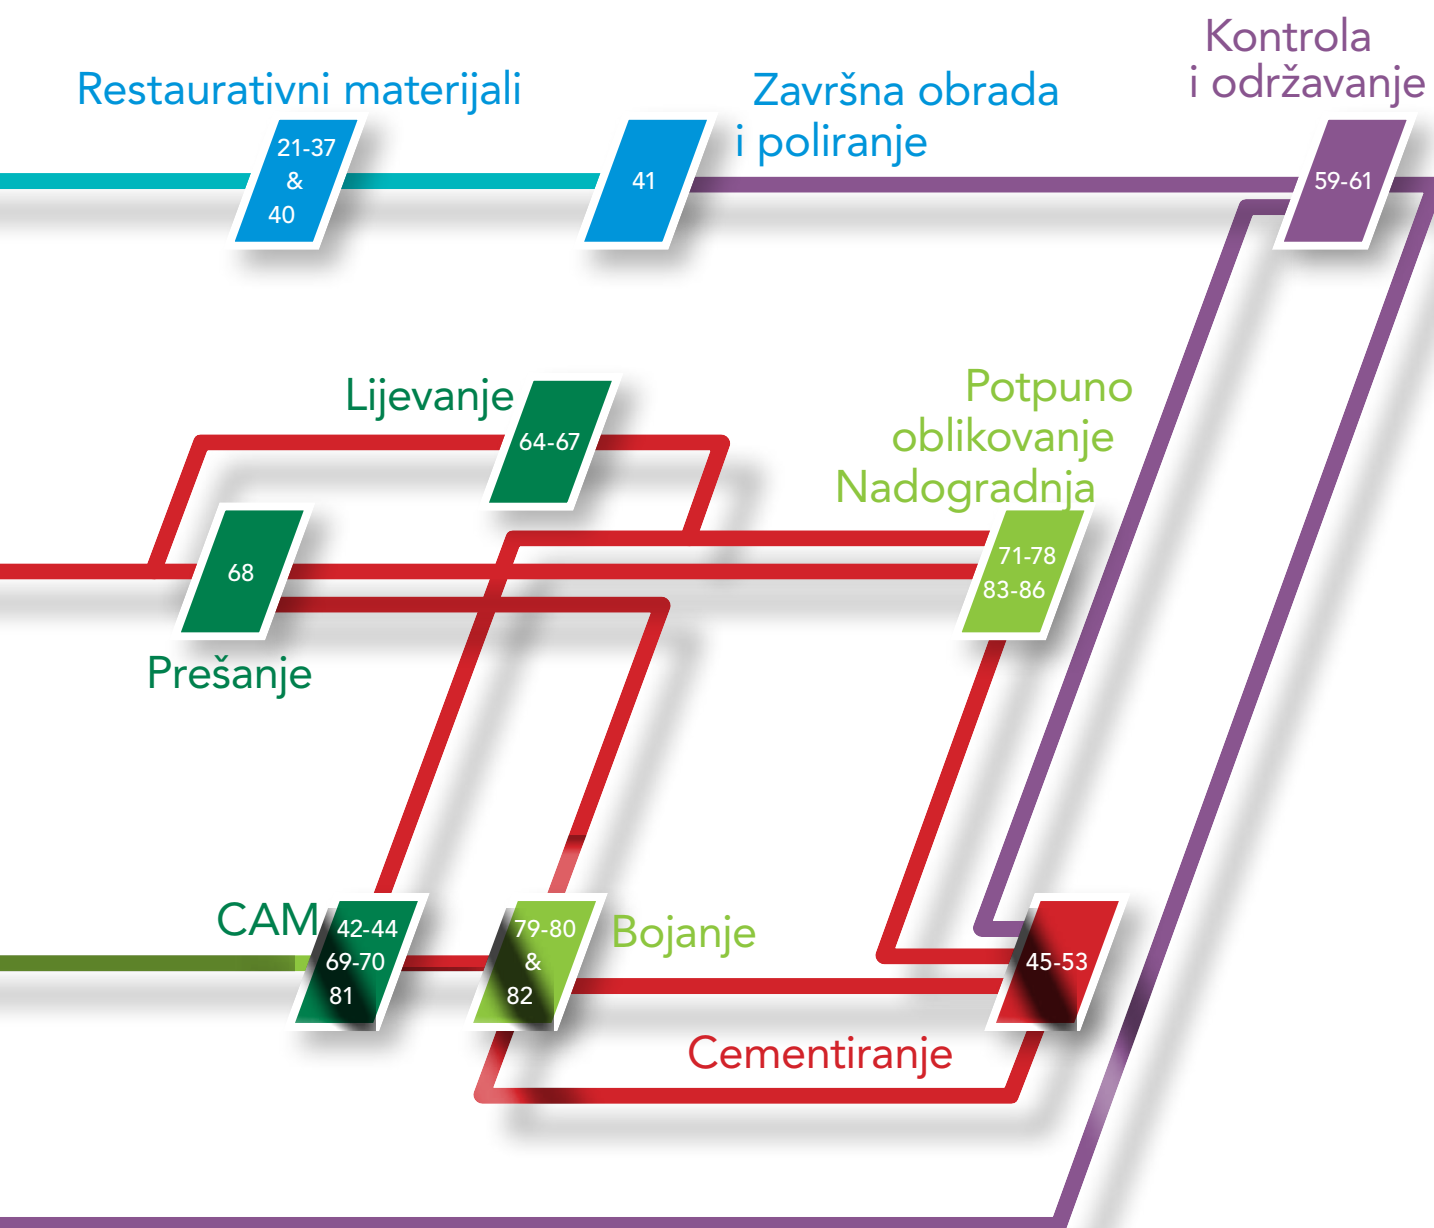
Restaurativni materijali

21-37
&
40

Završna obrada
i poliranje

41

Kontrola
i održavanje

59-61

Lijevanje

64-67

Potpuno
oblikovanje
Nadogradnja

71-78
83-86

68

Prešanje

CAM

42-44
69-70
81

79-80
&
82

Bojanje

45-53

Cementiranje